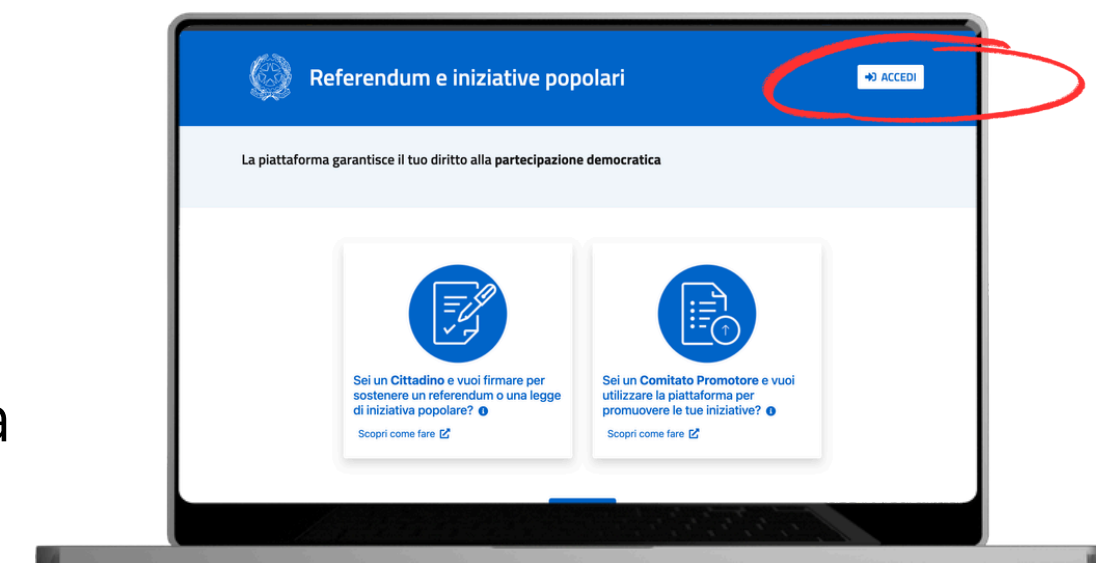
Referendum e iniziative popolari

ACCEDI

La piattaforma garantisce il tuo diritto alla **partecipazione democratica**

Sei un **Cittadino** e vuoi firmare per sostenere un referendum o una legge di iniziativa popolare?

Scopri come fare

Sei un **Comitato Promotore** e vuoi utilizzare la piattaforma per promuovere le tue iniziative?

Scopri come fare

a